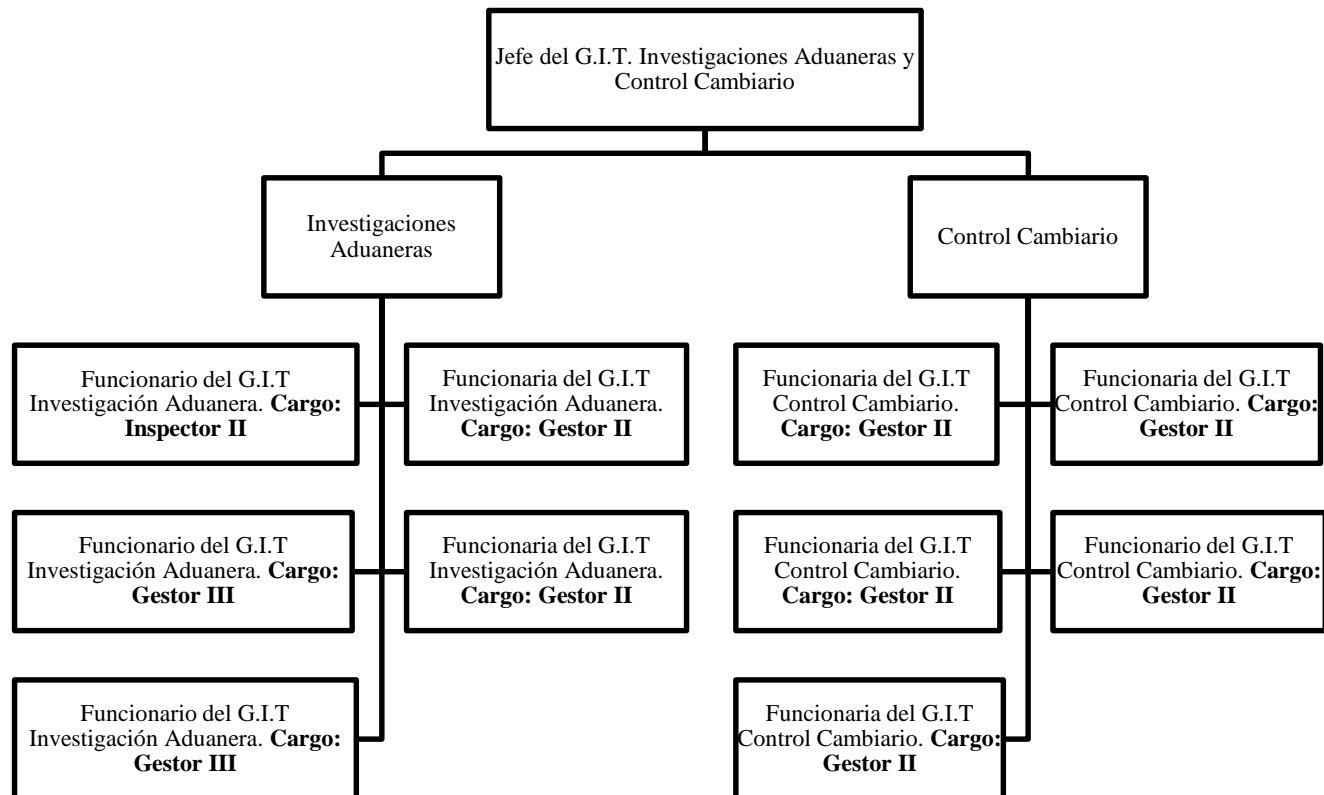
Jefe del G.I.T. Investigaciones Aduaneras y Control Cambiario

Investigaciones Aduaneras

Control Cambiario

Funcionario del G.I.T Investigación Aduanera. **Cargo: Inspector II**

Funcionaria del G.I.T Investigación Aduanera. **Cargo: Gestor II**

Funcionario del G.I.T Investigación Aduanera. **Cargo: Gestor III**

Funcionaria del G.I.T Investigación Aduanera. **Cargo: Gestor II**

Funcionario del G.I.T Investigación Aduanera. **Cargo: Gestor III**

Funcionaria del G.I.T Control Cambiario. **Cargo: Gestor II**

Funcionaria del G.I.T Control Cambiario. **Cargo: Gestor II**

Funcionaria del G.I.T Control Cambiario. **Cargo: Gestor II**

Funcionario del G.I.T Control Cambiario. **Cargo: Gestor II**

Funcionaria del G.I.T Control Cambiario. **Cargo: Gestor II**